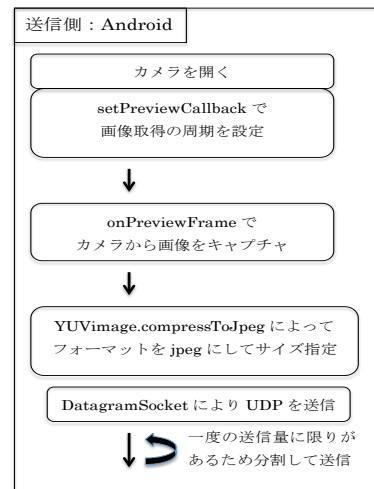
送信側：Android

カメラを開く

setPreviewCallback で
画像取得の周期を設定

onPreviewFrame で
カメラから画像をキャプチャ

YUVimage.compressToJpeg によって
フォーマットを jpeg にしてサイズ指定

DatagramSocket により UDP を送信

一度の送信量に限りが
あるため分割して送信